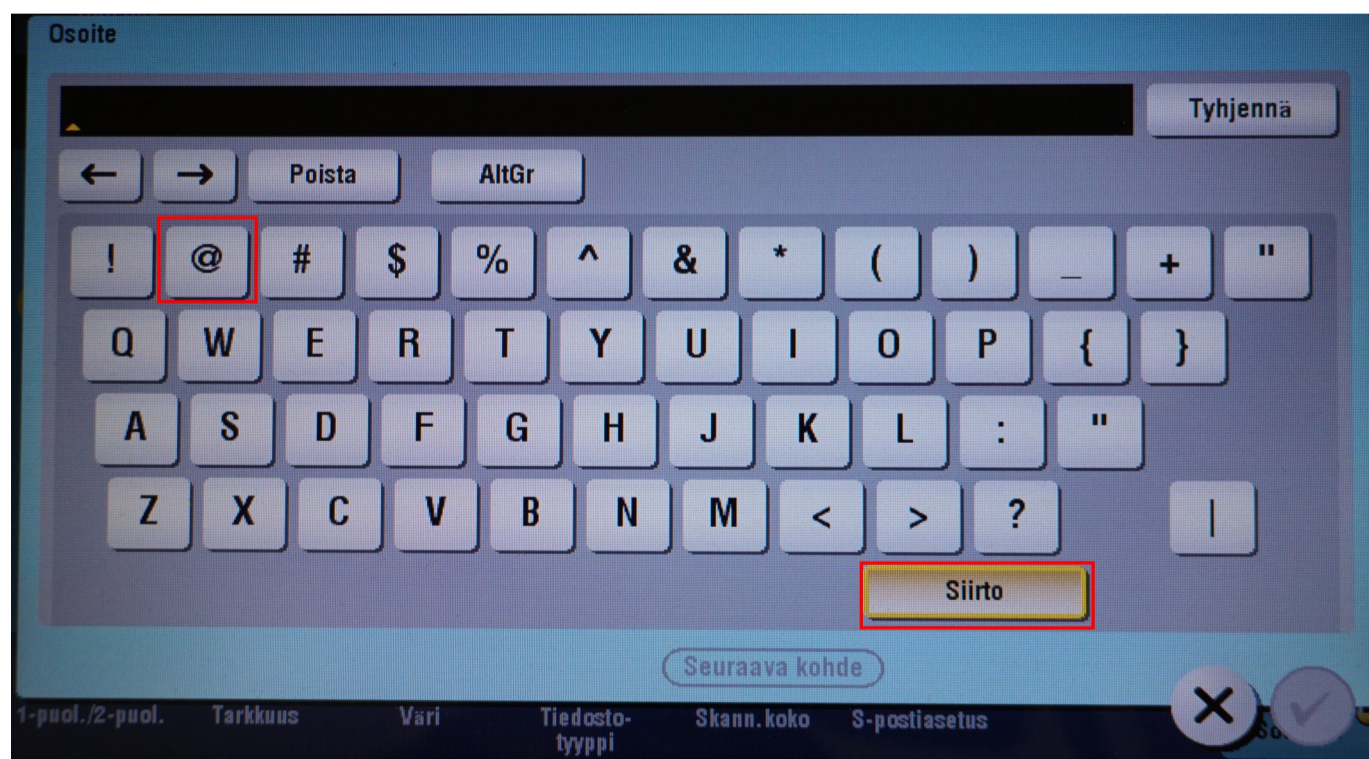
Osoite

Tyhjennä

← → Poista AltGr

! @ # $ % ^ & * ( ) _ + "

Q W E R T Y U I O P { }

A S D F G H J K L : "

Z X C V B N M < > ? |

Siirto

Seuraava kohde

1-puol./2-puol. Tarkkuus Väri Tiedostotyyppi Skann.koko S-postiasetus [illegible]